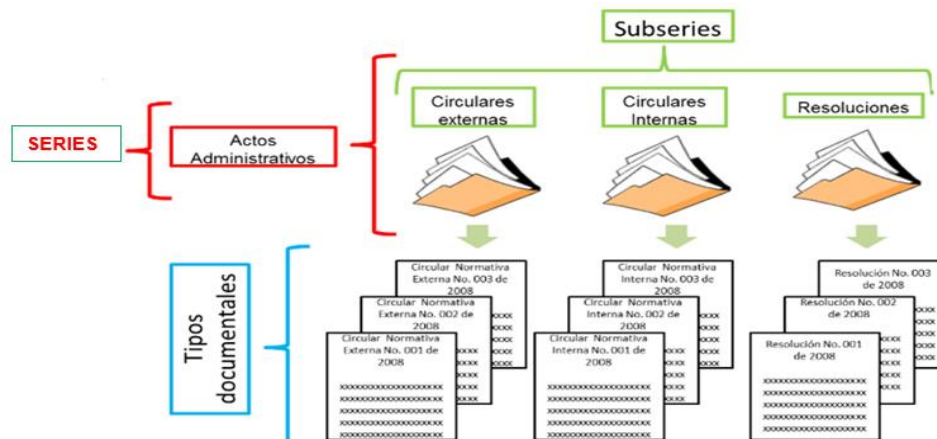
Subseries

SERIES

Actos Administrativos

Circulares externas

Circulares Internas

Resoluciones

Tipos documentales

Circular Normativa Externa No. 003 de 2008

Circular Normativa Externa No. 002 de 2008

Circular Normativa Externa No. 001 de 2008

xxxxxxxxxxxxxxxxxx
xxxxxxxxxxxxxxxxxx
xxxxxxxxxxxxxxxxxx
xxxxxxxxxxxxxxxxxx
xxxxxxxxxxxxxxxxxx

Circular Normativa Interna No. 003 de 2008

Circular Normativa Interna No. 002 de 2008

Circular Normativa Interna No. 001 de 2008

xxxxxxxxxxxxxxxxxx
xxxxxxxxxxxxxxxxxx
xxxxxxxxxxxxxxxxxx
xxxxxxxxxxxxxxxxxx
xxxxxxxxxxxxxxxxxx

Resolución No. 003 de 2008

Resolución No. 002 de 2008

Resolución No. 001 de 2008

xxxxxxxxxxxxxxxxxx
xxxxxxxxxxxxxxxxxx
xxxxxxxxxxxxxxxxxx
xxxxxxxxxxxxxxxxxx
xxxxxxxxxxxxxxxxxx